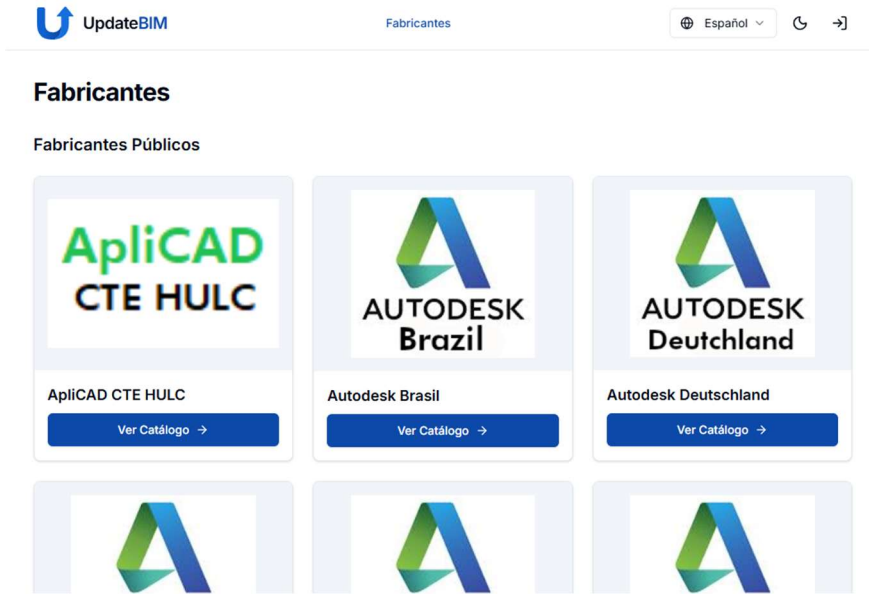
UpdateBIM

Fabricantes

Español

Fabricantes

Fabricantes Públicos

ApliCAD
CTE HULC

ApliCAD CTE HULC

Ver Catálogo →

AUTODESK
Brazil

Autodesk Brasil

Ver Catálogo →

AUTODESK
Deutchland

Autodesk Deutschland

Ver Catálogo →